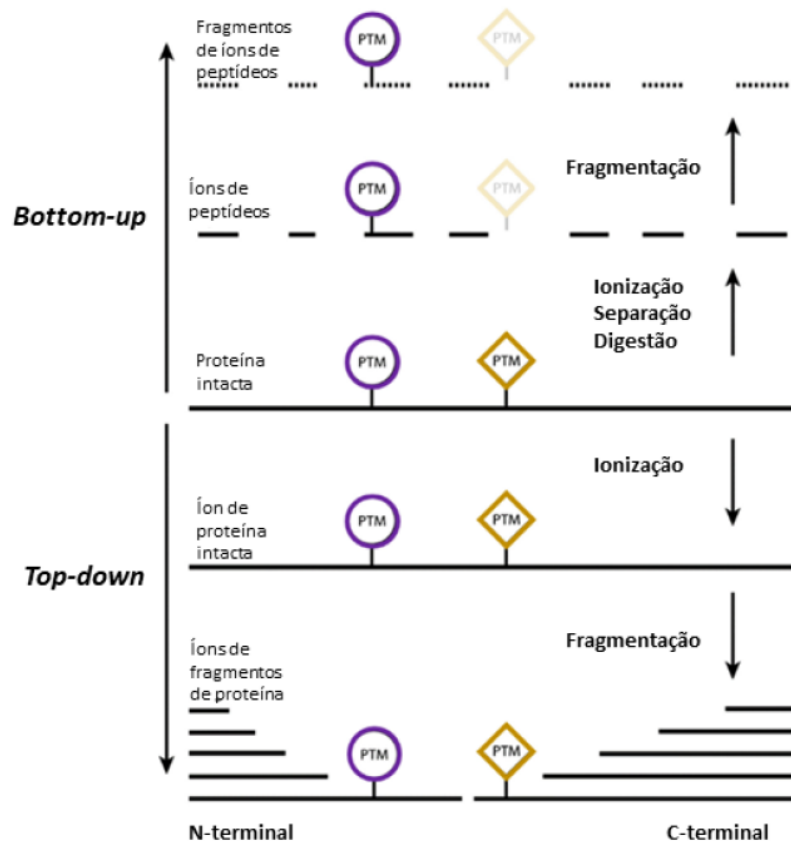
Fragmentos de íons de peptídeos

PTM

PTM

Íons de peptídeos

PTM

PTM

Fragmentação

Bottom-up

Ionização
Separação
Digestão

Proteína intacta

PTM

PTM

Ionização

Íon de proteína intacta

PTM

PTM

Top-down

Fragmentação

Íons de fragmentos de proteína

PTM

PTM

N-terminal

C-terminal